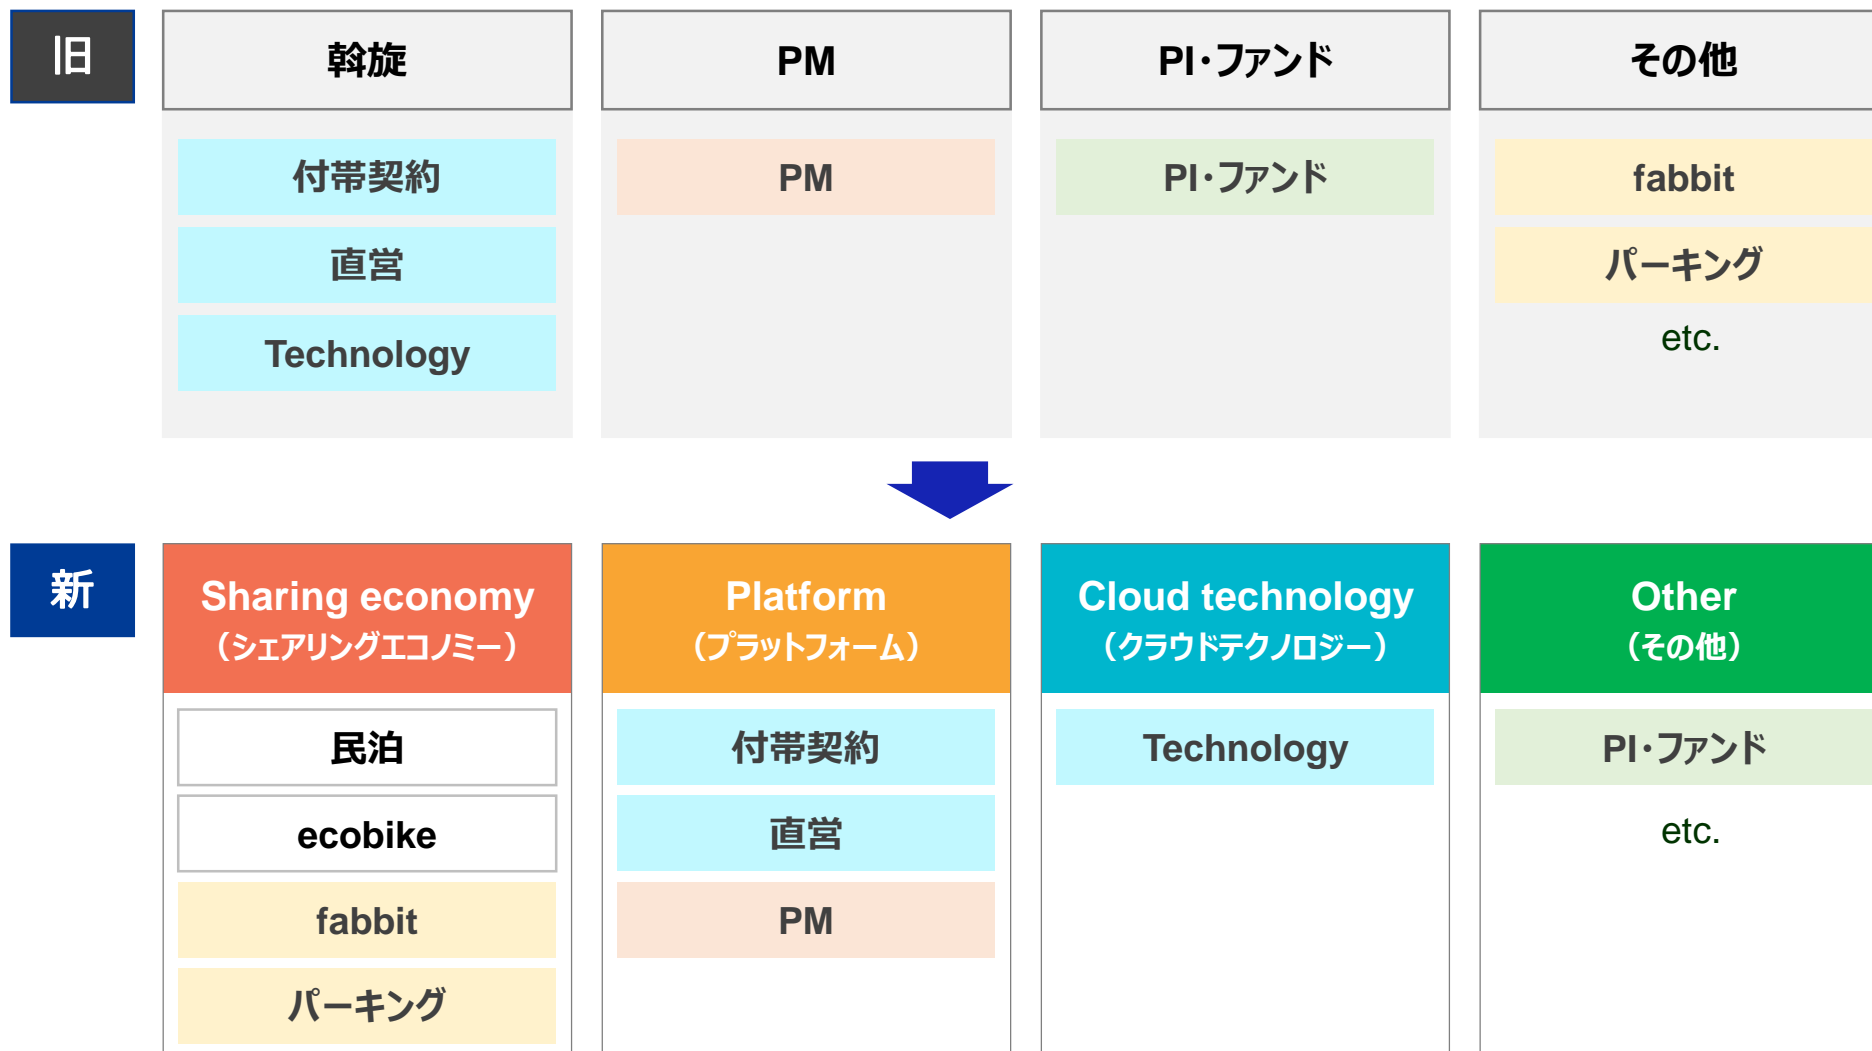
旧

斡旋

付帯契約

直営

Technology

PM

PM

PI・ファンド

PI・ファンド

その他

fabbit

パーキング

etc.

新

Sharing economy
(シェアリングエコノミー)

民泊

ecobike

fabbit

パーキング

Platform
(プラットフォーム)

付帯契約

直営

PM

Cloud technology
(クラウドテクノロジー)

Technology

Other
(その他)

PI・ファンド

etc.